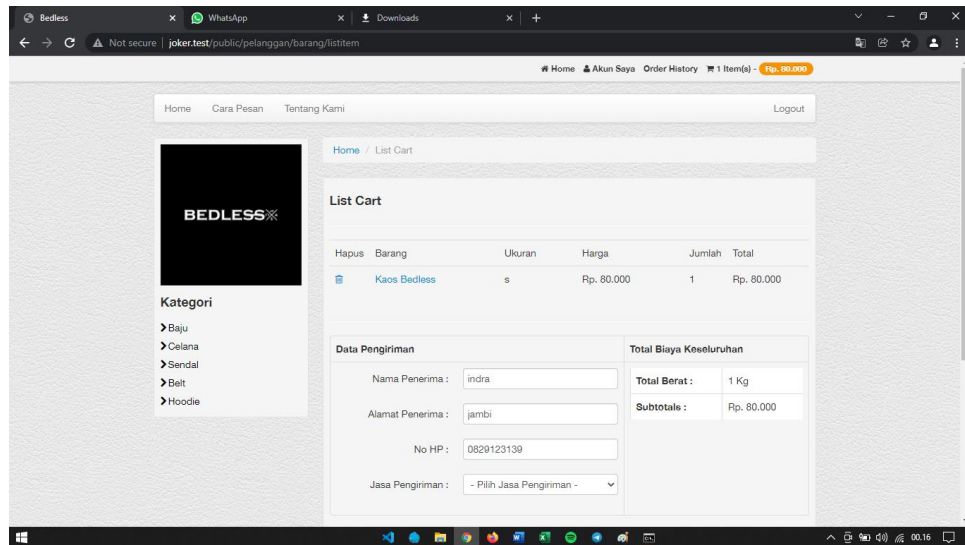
Bedless × WhatsApp × Downloads × +

Not secure | joker.test/public/pelanggan/barang/listitem

Home Akun Saya Order History 1 Item(s) - Rp. 80.000

Home Cara Pesan Tentang Kami Logout

BEDLESS

Kategori

Baju
Celana
Sendal
Belt
Hoodie

Home / List Cart

List Cart

| Hapus | Barang | Ukuran | Harga | Jumlah | Total |
|---|---|---|---|---|---|
| | Kaos Bedless | s | Rp. 80.000 | 1 | Rp. 80.000 |

Data Pengiriman

Nama Penerima : indra

Alamat Penerima : jambi

No HP : 0829123139

Jasa Pengiriman : - Pilih Jasa Pengiriman -

Total Biaya Keseluruhan

| Total Berat : | 1 Kg |
|---|---|
| Subtotals : | Rp. 80.000 |

00.16